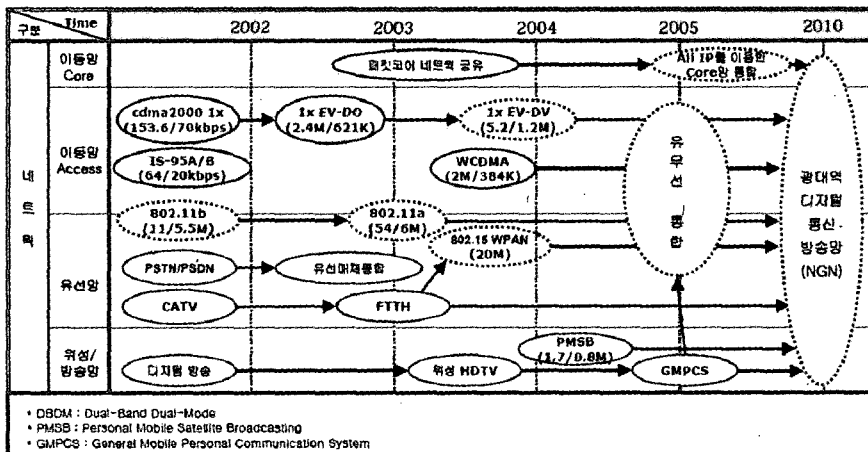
| 구분 Time | | 2002 | 2003 | 2004 | 2005 | 2010 |
|---|---|---|---|---|---|---|
| 네트워크 | 이동망 Core | | 패킷코어 네트워크 공유 | | All IP를 이용한 Core망 통합 | 광대역 디지털 통신·방송망 (NGN) |
| | 이동망 Access | cdma2000 1x (153.6/70kbps) IS-95A/B (64/20kbps) | 1x EV-DO (2.4M/621K) | 1x EV-DV (5.2/1.2M) WCDMA (2M/384K) | 유무선 통합 | |
| | | 802.11b (11/5.5M) | 802.11a (54/6M) | 802.15 WPAN (20M) | | |
| | 유선망 | PSTN/PSDN CATV | 유선매체통합 FTTH | | | |
| | 위성/방송망 | 디지털 방송 | 위성 HDTV | PMSB (1.7/0.8M) | GMPCS | |

* DBDM : Dual-Band Dual-Mode
* PMSB : Personal Mobile Satellite Broadcasting
* GMPCS : General Mobile Personal Communication System